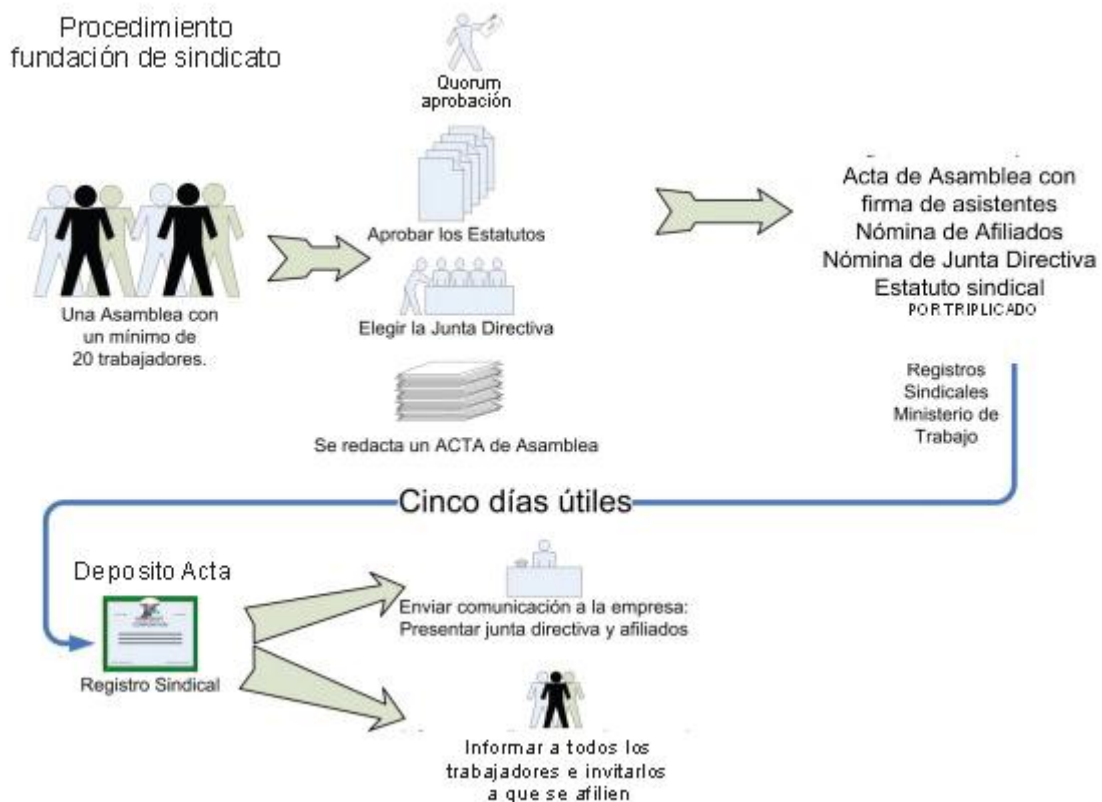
Procedimiento fundación de sindicato

Quorum aprobación

Una Asamblea con un mínimo de 20 trabajadores.

Aprobar los Estatutos

Elegir la Junta Directiva

Se redacta un ACTA de Asamblea

Acta de Asamblea con firma de asistentes
Nómina de Afiliados
Nómina de Junta Directiva
Estatuto sindical
POR TRIPLICADO

Registros Sindicales Ministerio de Trabajo

Cinco días útiles

Deposito Acta

Registro Sindical

Enviar comunicación a la empresa: Presentar junta directiva y afiliados

Informar a todos los trabajadores e invitarlos a que se afilien